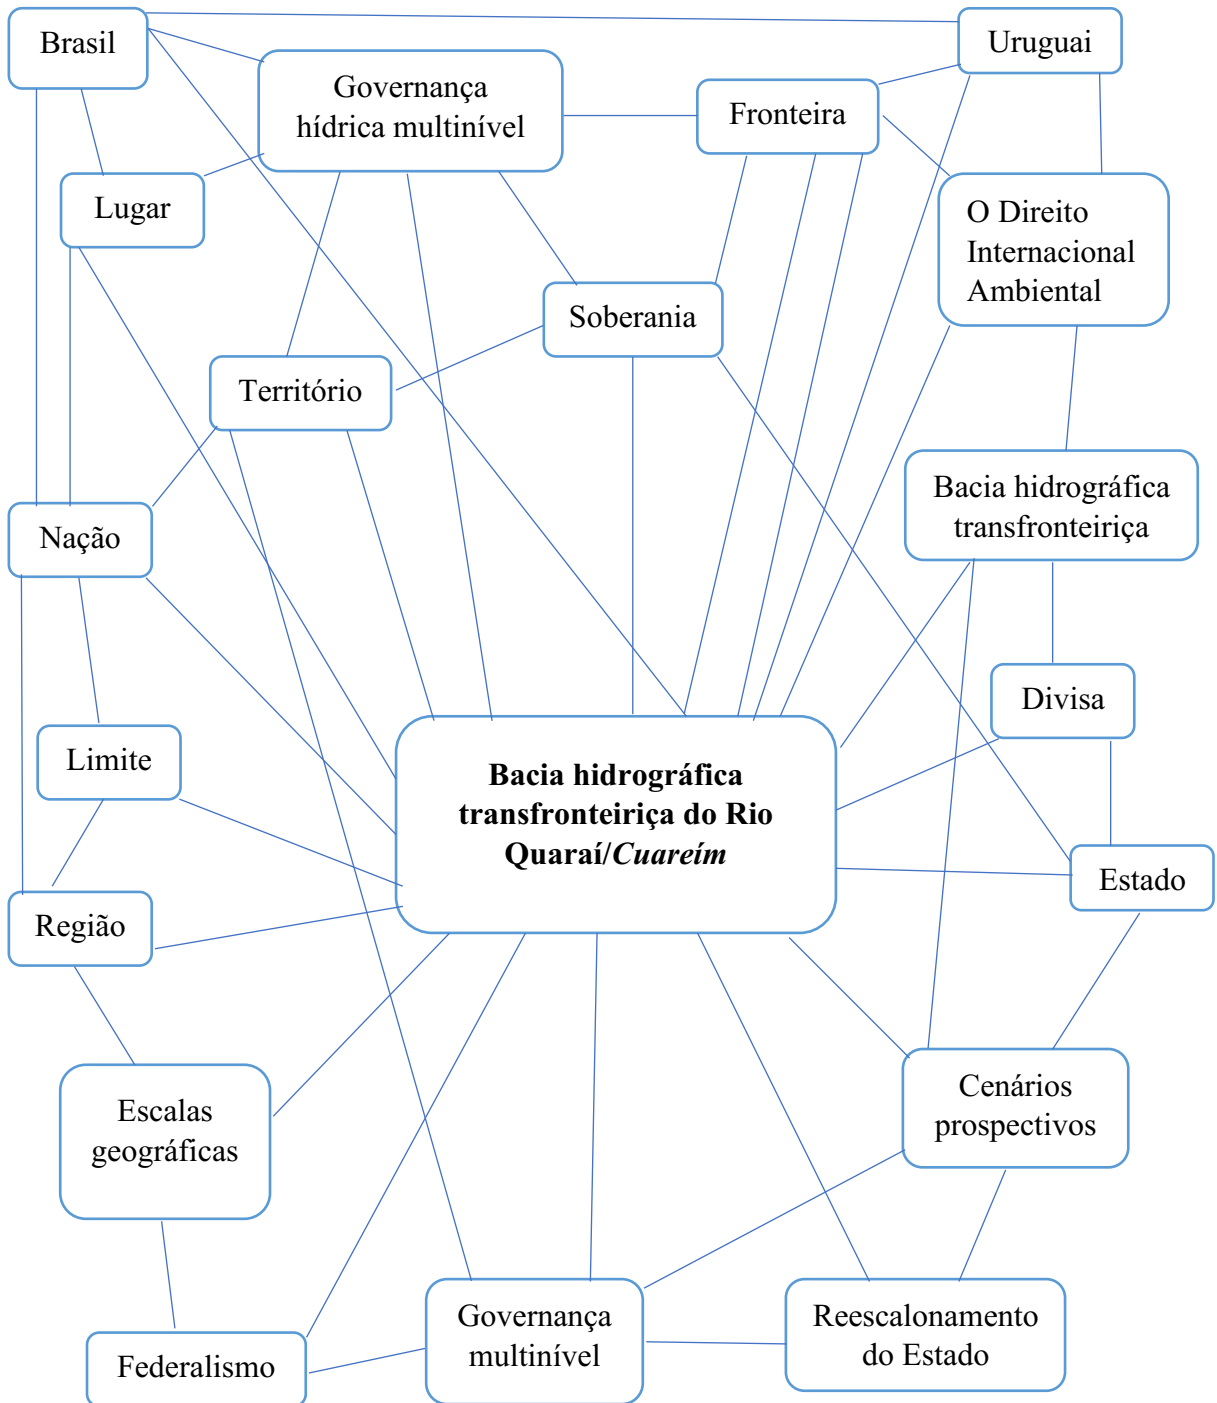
Brasil

Governança hídrica multinível

Fronteira

Uruguai

Lugar

O Direito Internacional Ambiental

Soberania

Território

Bacia hidrográfica transfronteiriça

Nação

Divisa

Limite

**Bacia hidrográfica transfronteiriça do Rio Quaraí/*Cuareím***

Estado

Região

Escalas geográficas

Cenários prospectivos

Governança multinível

Reescalonamento do Estado

Federalismo